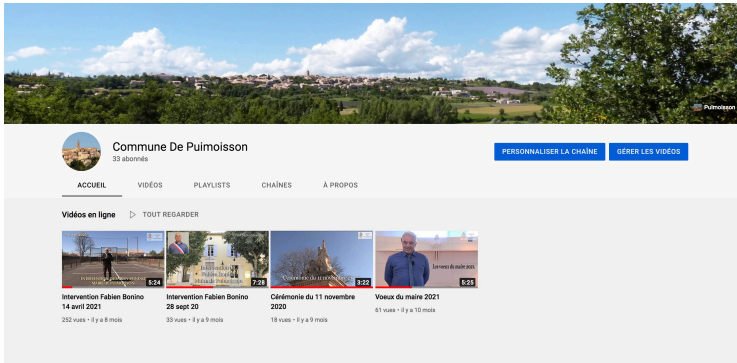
Puimoisson

Commune De Puimoisson
33 abonnés

PERSONNALISER LA CHAÎNE
GÉRER LES VIDÉOS

ACCUEIL
VIDÉOS
PLAYLISTS
CHAÎNES
À PROPOS

Vidéos en ligne
TOUT REGARDER

5:24
Intervention Fabien Bonino 14 avril 2021
252 vues • il y a 8 mois

7:26
Intervention Fabien Bonino 28 sept 20
33 vues • il y a 9 mois

Cérémonie du 11 novembre
3:22
Cérémonie du 11 novembre 2020
18 vues • il y a 9 mois

Les voeux du maire 2021
5:25
Voeux du maire 2021
61 vues • il y a 10 mois